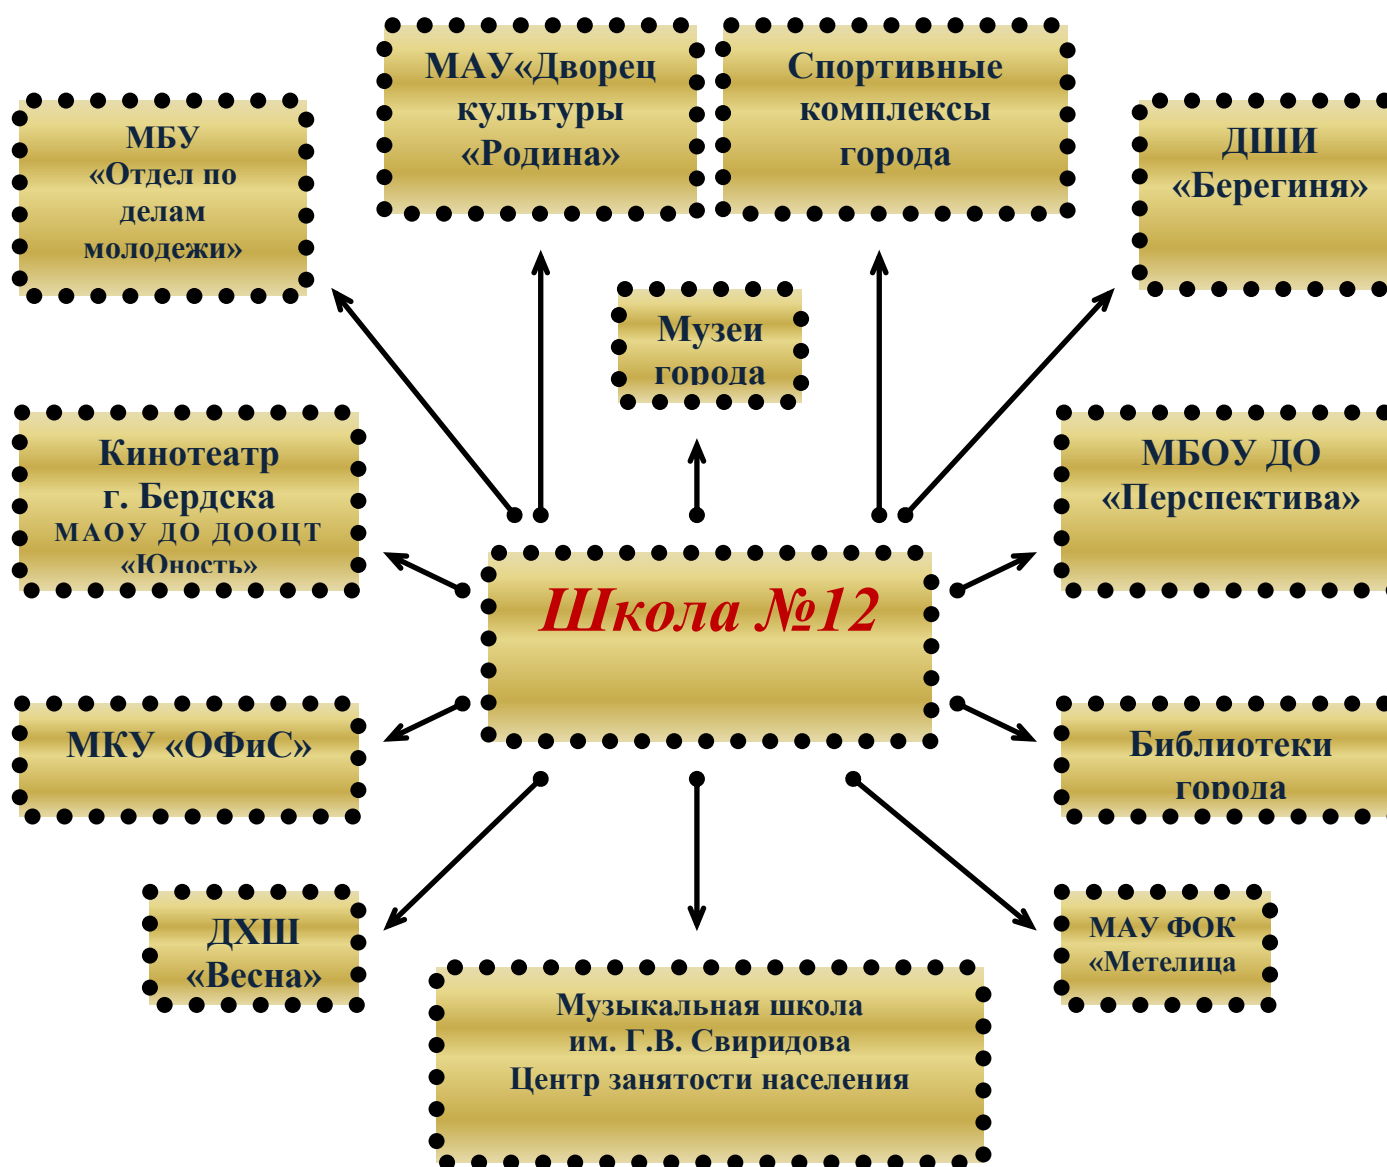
МБУ «Отдел по делам молодежи»

МАУ«Дворец культуры «Родина»

Спортивные комплексы города

ДШИ «Берегиня»

Музеи города

Кинотеатр г. Бердска МАОУ ДО ДООЦТ «Юность»

МБОУ ДО «Перспектива»

Школа №12

МКУ «ОФиС»

Библиотеки города

ДХШ «Весна»

МАУ ФОК «Метелица

Музыкальная школа им. Г.В. Свиридова Центр занятости населения